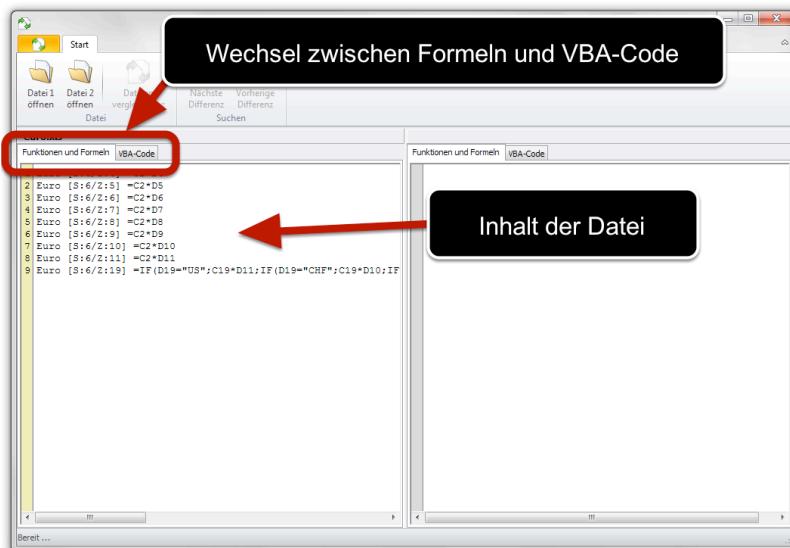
Start

Wechsel zwischen Formeln und VBA-Code

Datei 1 öffnen
Datei 2 öffnen
Datei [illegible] verglei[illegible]
Nächste Differenz
Vorherige Differenz
Datei
Suchen

Euro.xls

Funktionen und Formeln
VBA-Code

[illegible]
2 Euro [S:6/Z:5] =C2*D5
3 Euro [S:6/Z:6] =C2*D6
4 Euro [S:6/Z:7] =C2*D7
5 Euro [S:6/Z:8] =C2*D8
6 Euro [S:6/Z:9] =C2*D9
7 Euro [S:6/Z:10] =C2*D10
8 Euro [S:6/Z:11] =C2*D11
9 Euro [S:6/Z:19] =IF(D19="US";C19*D11;IF(D19="CHF";C19*D10;IF

Funktionen und Formeln
VBA-Code

Inhalt der Datei

Bereit ...